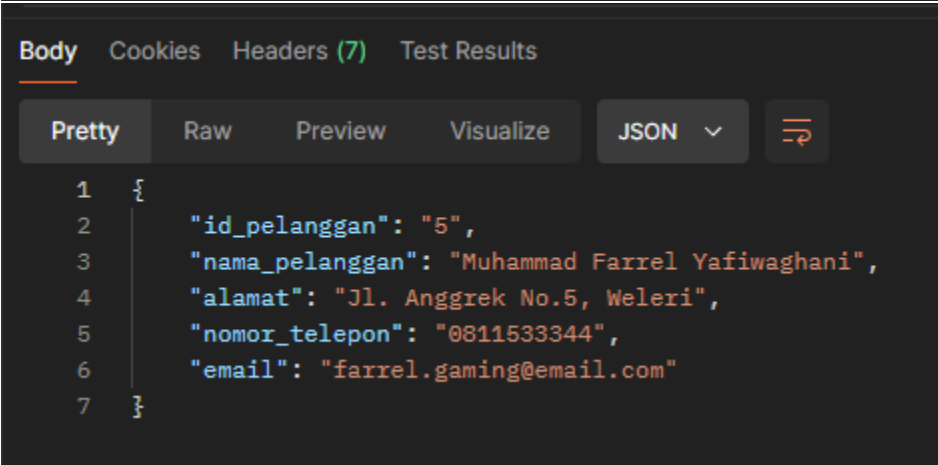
Body Cookies Headers (7) Test Results

Pretty Raw Preview Visualize JSON

1 {
2 "id_pelanggan": "5",
3 "nama_pelanggan": "Muhammad Farrel Yafiwaghani",
4 "alamat": "Jl. Anggrek No.5, Weleri",
5 "nomor_telepon": "0811533344",
6 "email": "farrel.gaming@email.com"
7 }